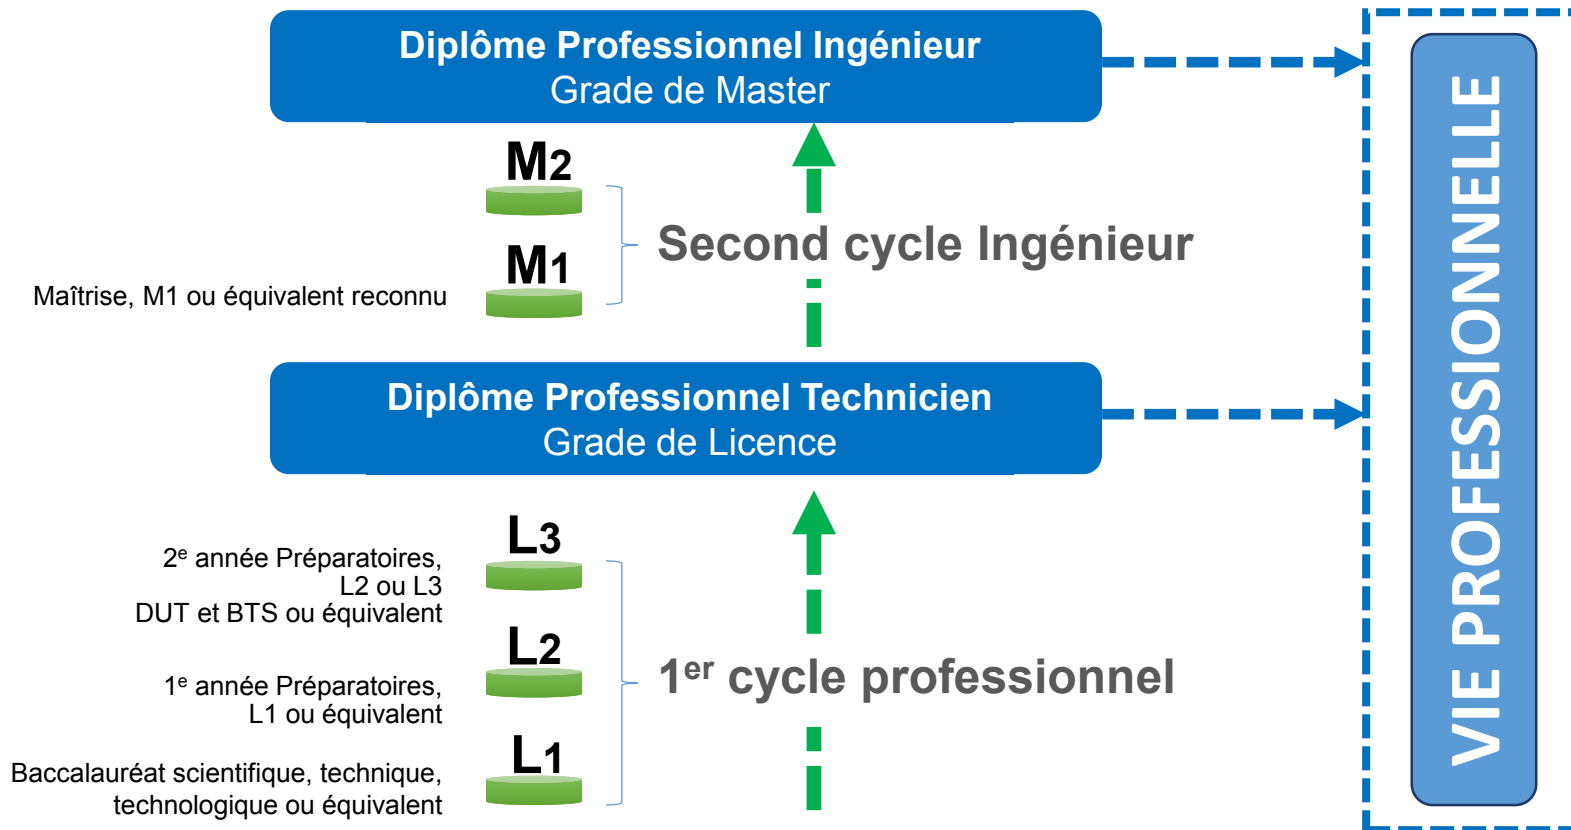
Diplôme Professionnel Ingénieur
Grade de Master

M2

M1

Maîtrise, M1 ou équivalent reconnu

Second cycle Ingénieur

Diplôme Professionnel Technicien
Grade de Licence

L3

2$^{e}$ année Préparatoires, L2 ou L3
DUT et BTS ou équivalent

L2

1$^{e}$ année Préparatoires, L1 ou équivalent

L1

Baccalauréat scientifique, technique, technologique ou équivalent

1$^{er}$ cycle professionnel

VIE PROFESSIONNELLE